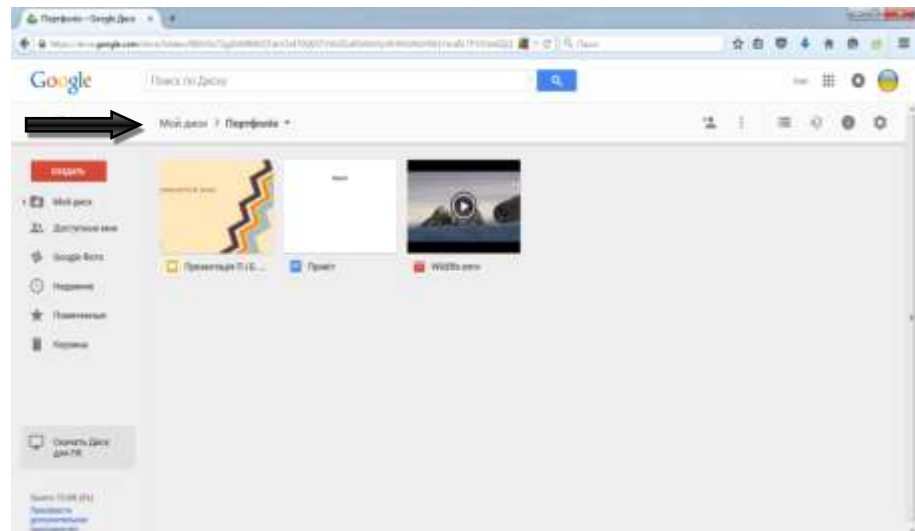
Портфолио – Google Диск

Google

Поиск по Диску

Мой диск > Портфолио

СОЗДАТЬ

Мой диск

Доступные мне

Google Фото

Недавние

Помеченные

Корзина

Презентация П (Б...

Привет

Wildlife.wmv

Скачать Диск для ПК

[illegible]